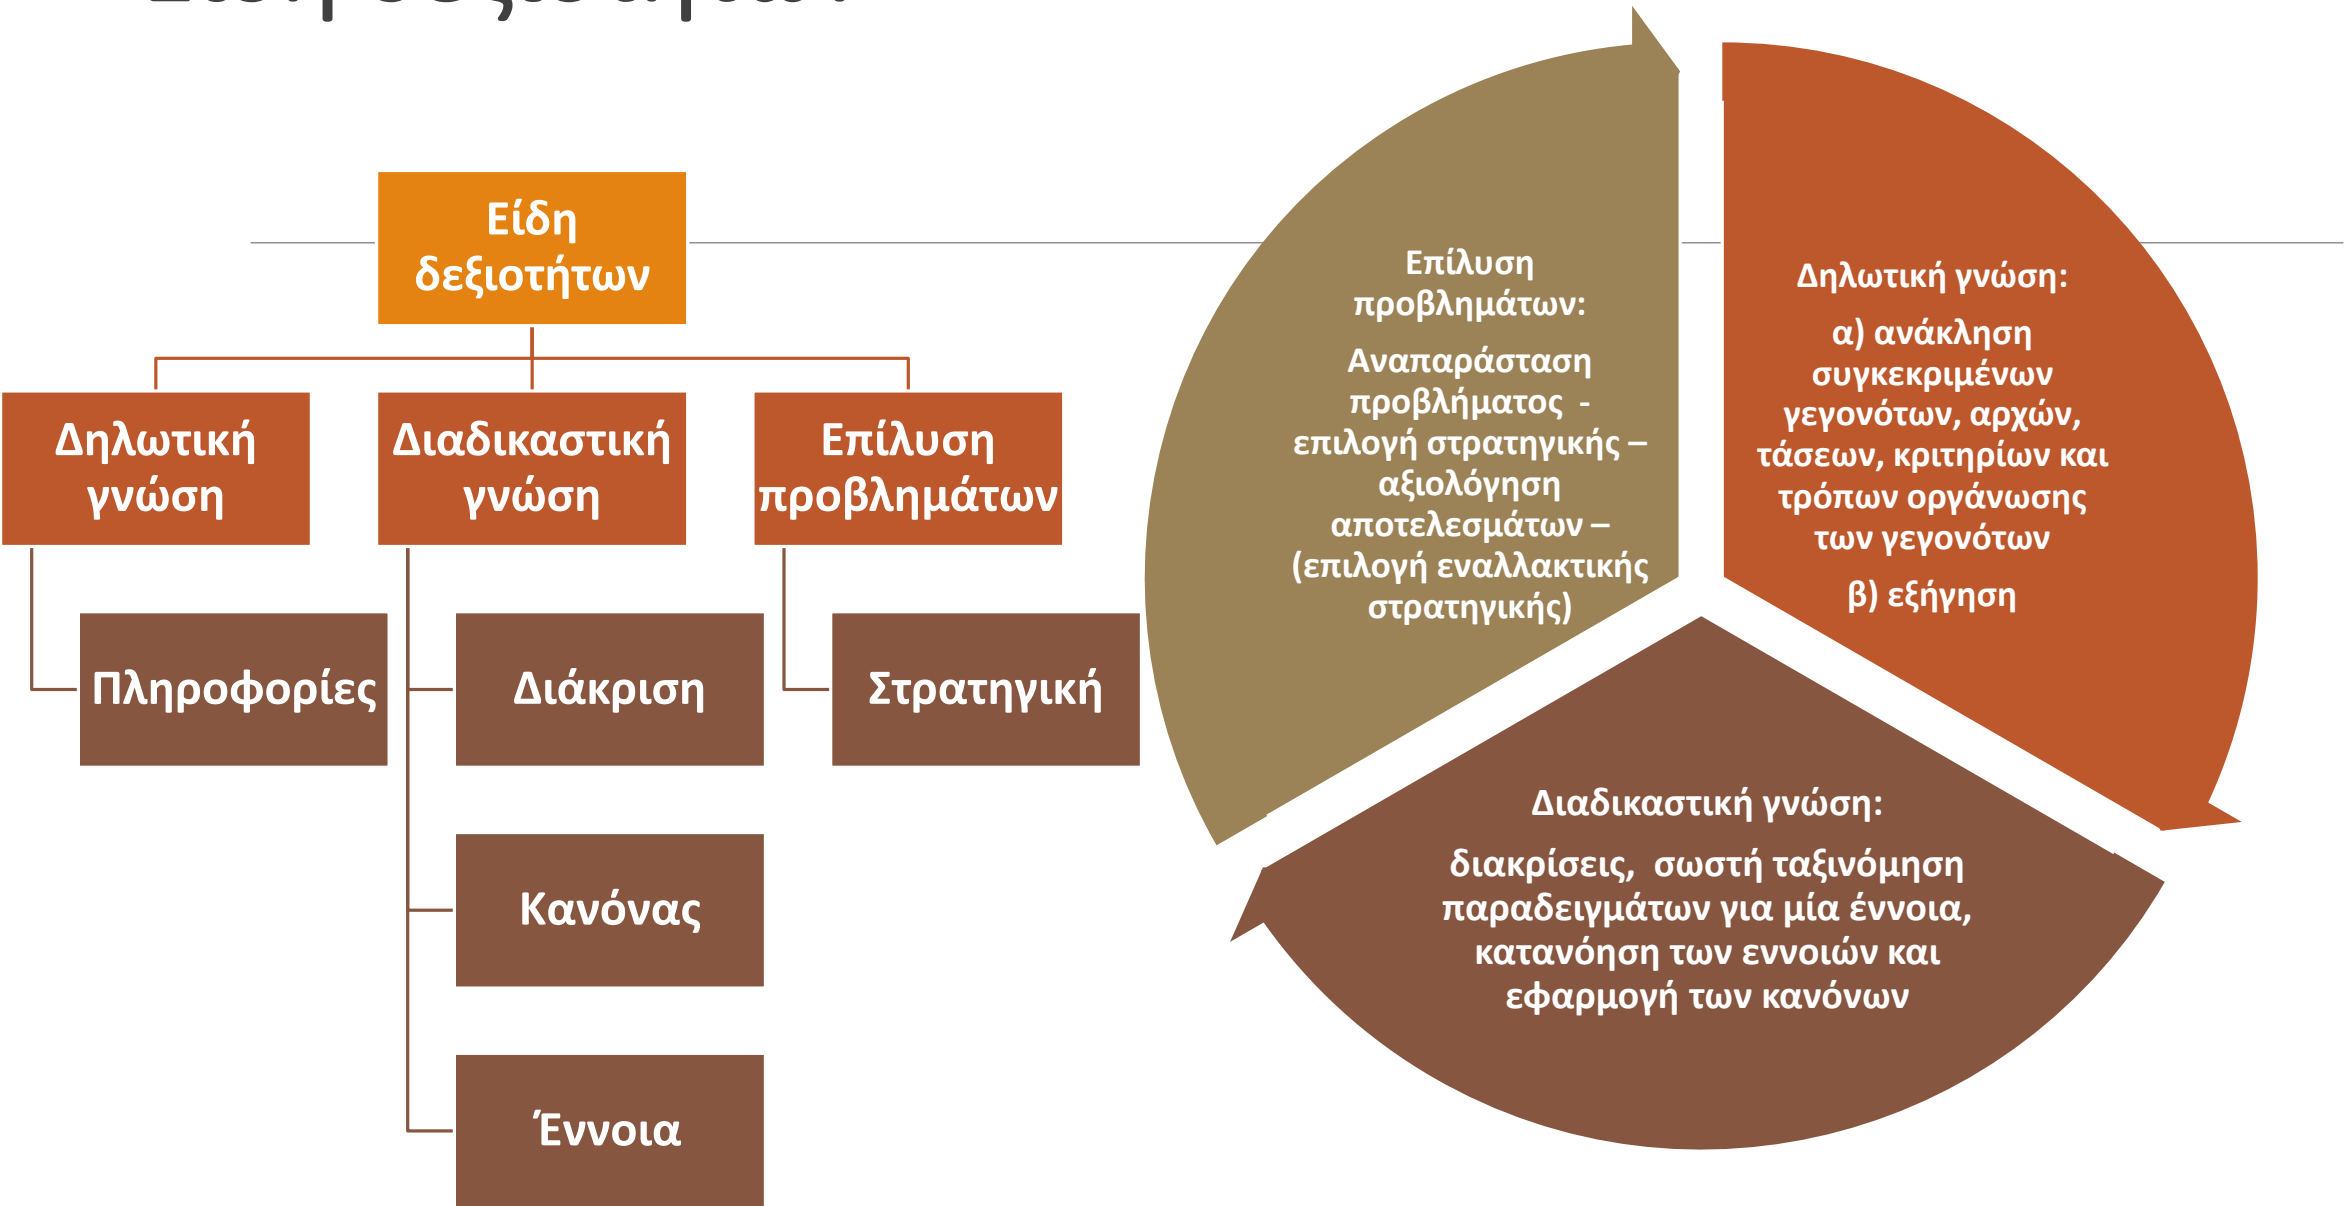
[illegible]

Είδη δεξιοτήτων

Δηλωτική γνώση

Διαδικαστική γνώση

Επίλυση προβλημάτων

Πληροφορίες

Διάκριση

Στρατηγική

Κανόνας

Έννοια

Επίλυση προβλημάτων:

Αναπαράσταση προβλήματος - επιλογή στρατηγικής – αξιολόγηση αποτελεσμάτων – (επιλογή εναλλακτικής στρατηγικής)

Δηλωτική γνώση:

α) ανάκληση συγκεκριμένων γεγονότων, αρχών, τάσεων, κριτηρίων και τρόπων οργάνωσης των γεγονότων

β) εξήγηση

Διαδικαστική γνώση:

διακρίσεις, σωστή ταξινόμηση παραδειγμάτων για μία έννοια, κατανόηση των εννοιών και εφαρμογή των κανόνων